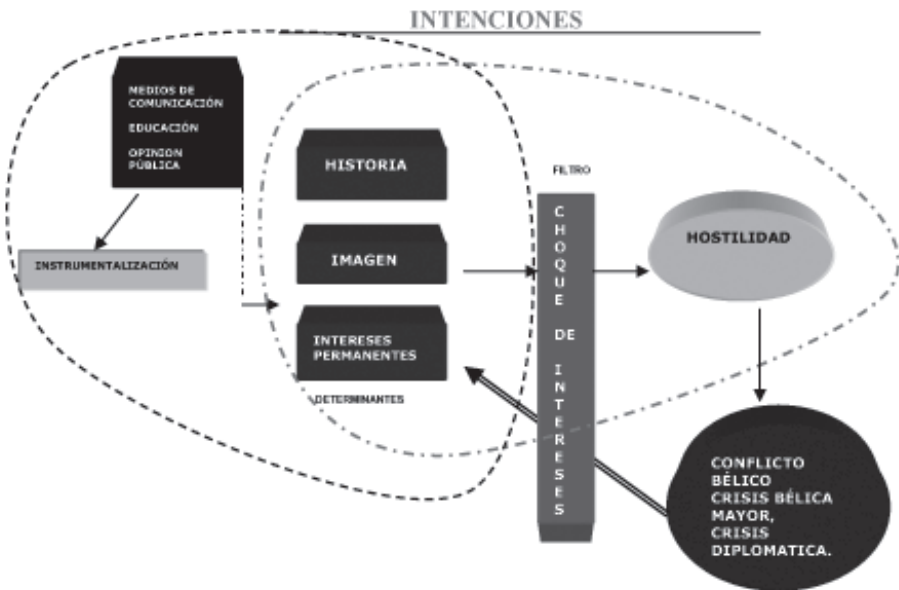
INTENCIONES

MEDIOS DE COMUNICACIÓN

EDUCACIÓN

OPINION PÚBLICA

INSTRUMENTALIZACIÓN

HISTORIA

IMAGEN

INTERESES PERMANENTES

DETERMINANTES

FILTRO

CHOQUE DE INTERESES

HOSTILIDAD

CONFLICTO BÉLICO CRISIS BÉLICA MAYOR, CRISIS DIPLOMATICA.